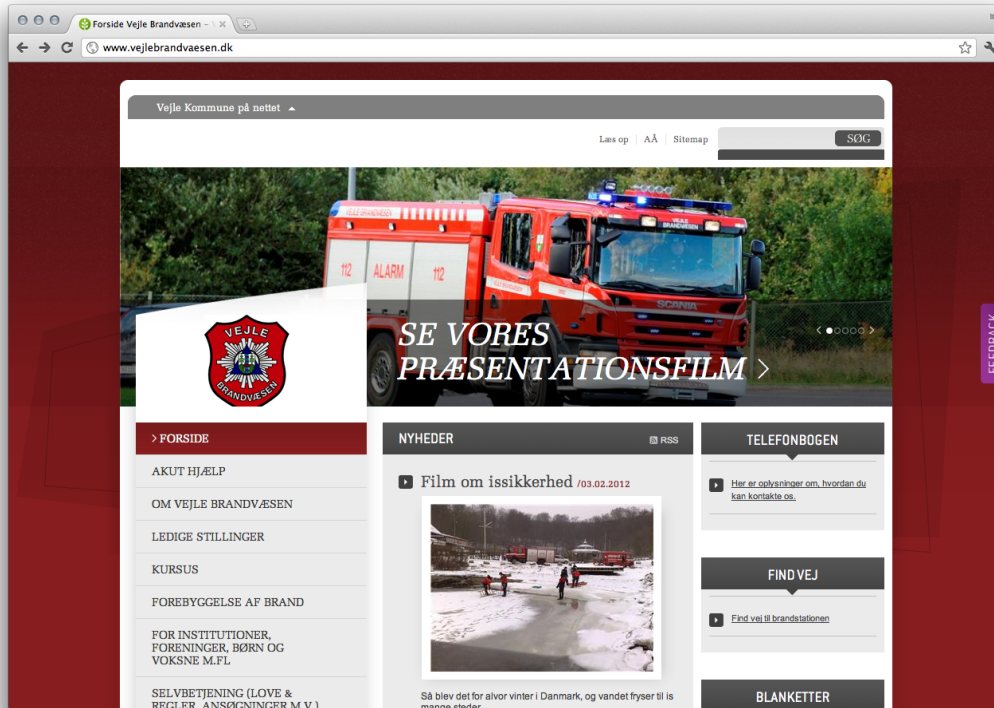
Forside Vejle Brandvæsen –

www.vejlebrandvaesen.dk

Vejle Kommune på nettet

Læs op | AÅ | Sitemap

SØG

SE VORES PRÆSENTATIONSFILM

VEJLE BRANDVÆSEN

FEEDBACK

› FORSIDE

AKUT HJÆLP

OM VEJLE BRANDVÆSEN

LEDIGE STILLINGER

KURSUS

FOREBYGGELSE AF BRAND

FOR INSTITUTIONER, FORENINGER, BØRN OG VOKSNE M.FL

SELVBETJENING (LOVE & REGLER, ANSØGNINGER M.V.)

NYHEDER

RSS

Film om issikkerhed /03.02.2012

Så blev det for alvor vinter i Danmark, og vandet fryser til is mange steder

TELEFONBOGEN

Her er oplysninger om, hvordan du kan kontakte os.

FIND VEJ

Find vej til brandstationen

BLANKETTER